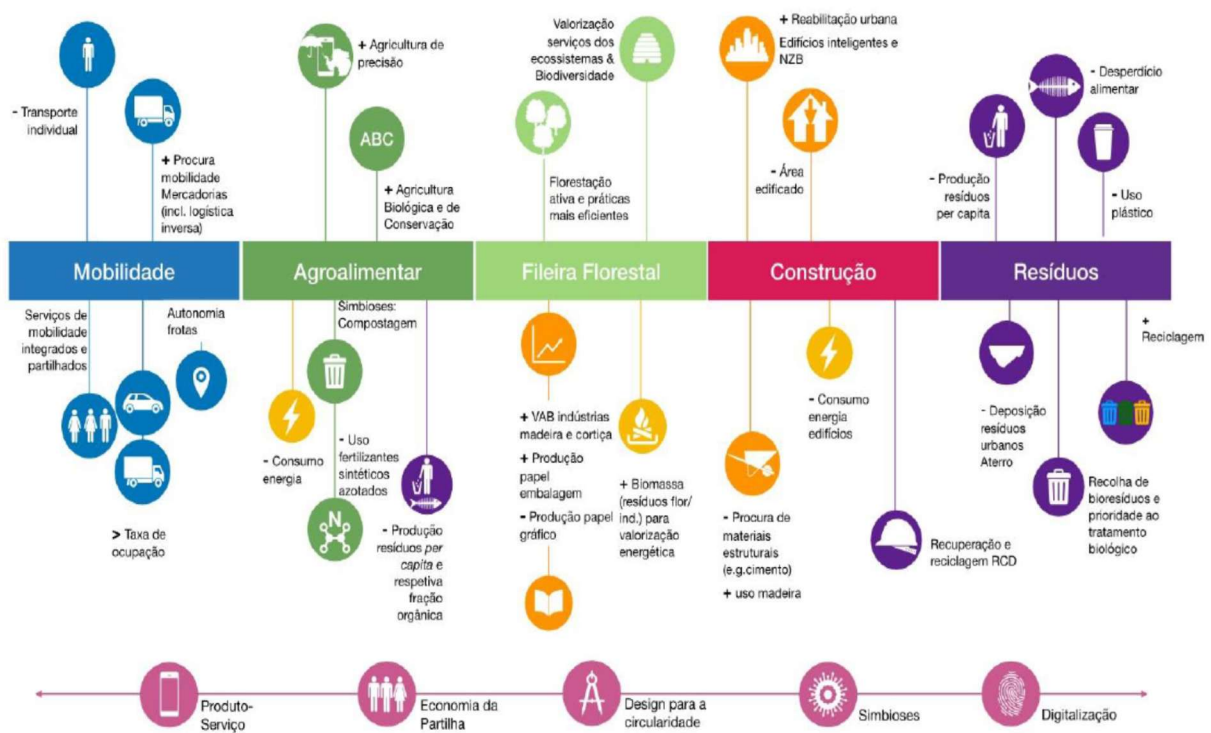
- Transporte individual

+ Procura mobilidade Mercadorias (incl. logística inversa)

Mobilidade

Serviços de mobilidade integrados e partilhados

Autonomia frotas

> Taxa de ocupação

+ Agricultura de precisão

ABC

+ Agricultura Biológica e de Conservação

Agroalimentar

Simbioses: Compostagem

- Consumo energia

- Uso fertilizantes sintéticos azotados

N

- Produção resíduos *per capita* e respetiva fração orgânica

Valorização serviços dos ecossistemas & Biodiversidade

Florestação ativa e práticas mais eficientes

Fileira Florestal

+ VAB indústrias madeira e cortiça

+ Produção papel embalagem

- Produção papel gráfico

+ Biomassa (resíduos flor/ ind.) para valorização energética

+ Reabilitação urbana

Edifícios inteligentes e NZB

- Área edificado

Construção

- Consumo energia edifícios

- Procura de materiais estruturais (e.g.cimento)

+ uso madeira

Recuperação e reciclagem RCD

- Desperdício alimentar

- Produção resíduos per capita

- Uso plástico

Resíduos

+ Reciclagem

- Deposição resíduos urbanos Aterro

Recolha de bioresíduos e prioridade ao tratamento biológico

Produto-Serviço

Economia da Partilha

Design para a circularidade

Simbioses

Digitalização